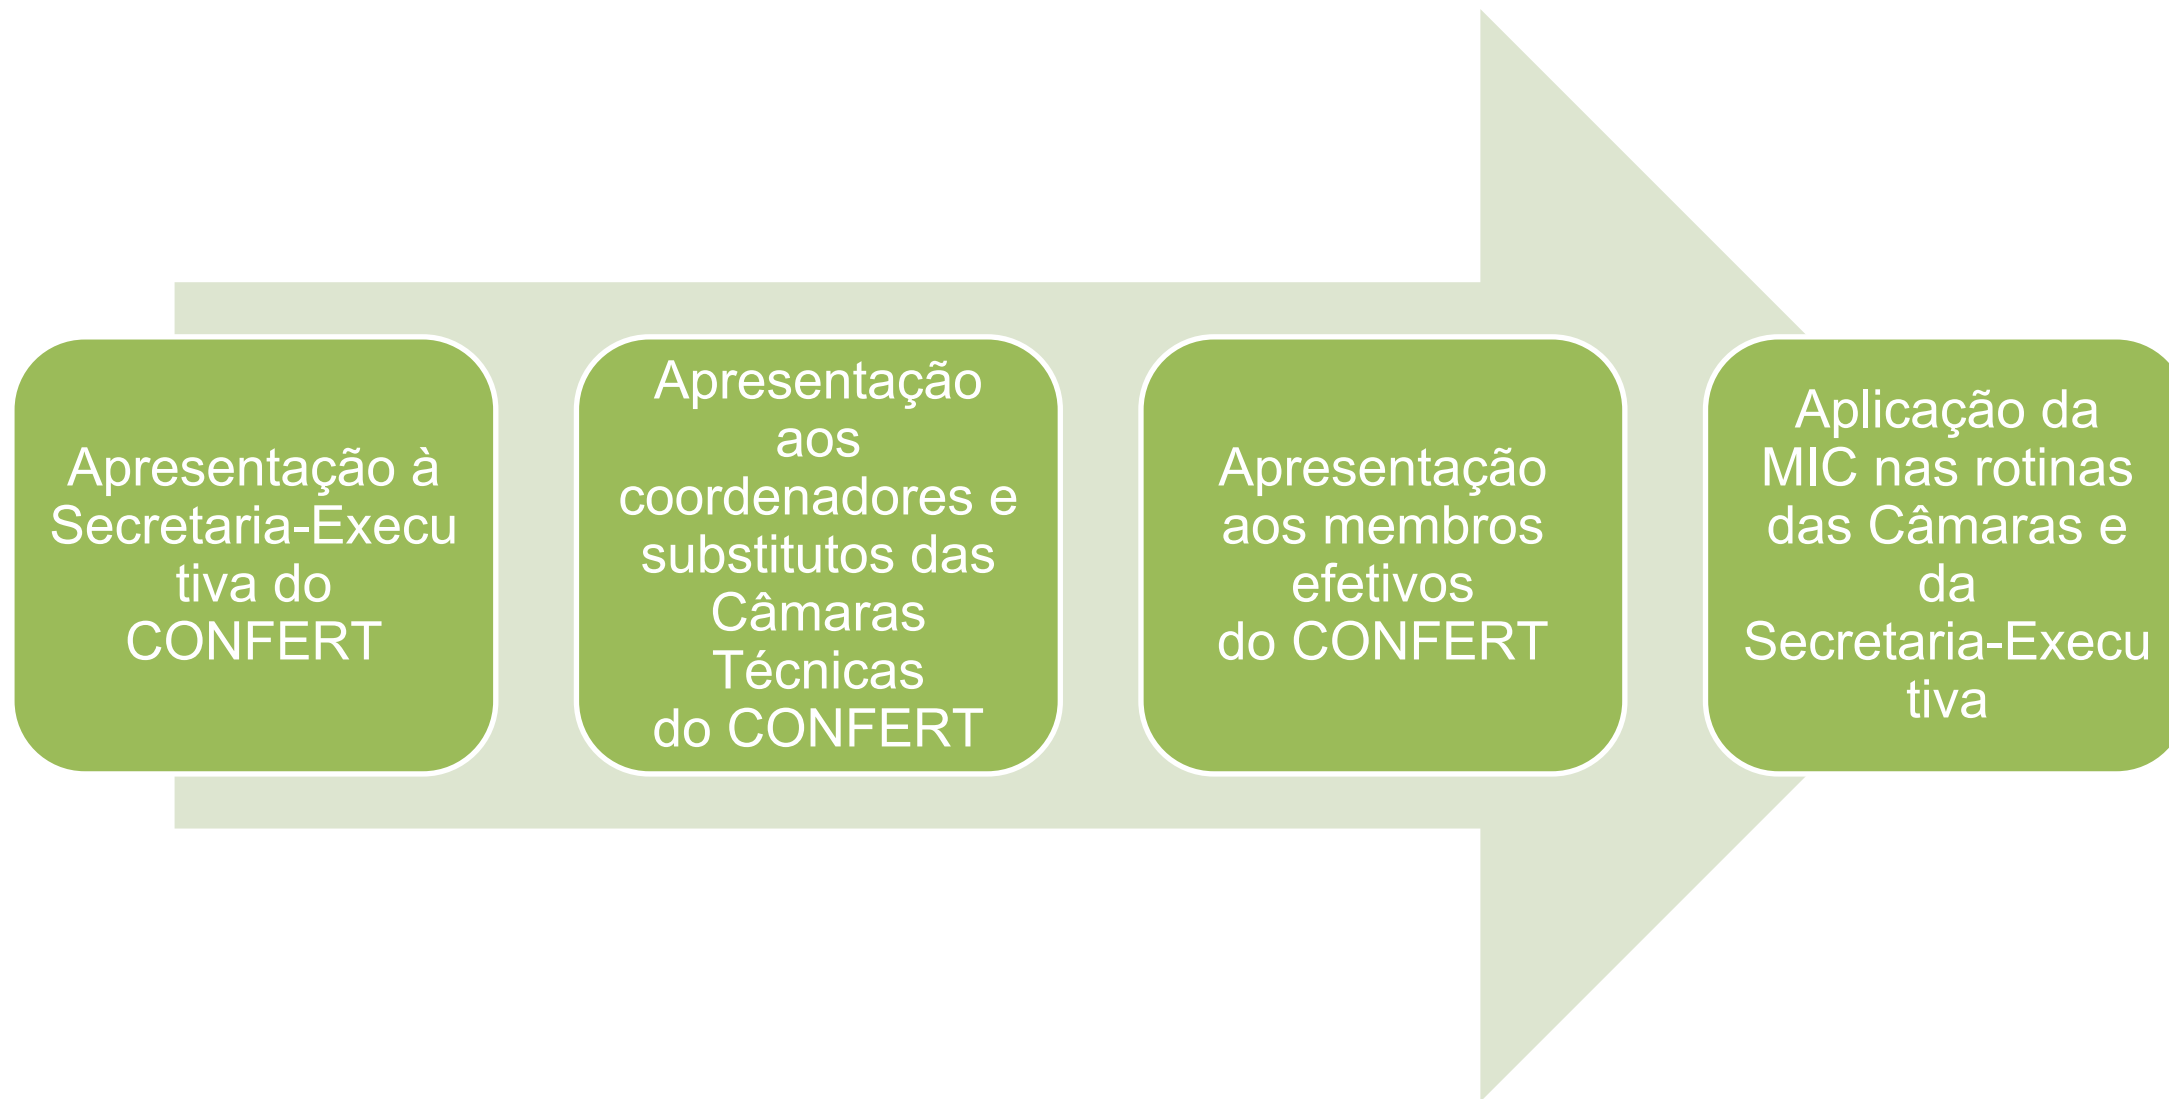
Apresentação à Secretaria-Executiva do CONFERT

Apresentação aos coordenadores e substitutos das Câmaras Técnicas do CONFERT

Apresentação aos membros efetivos do CONFERT

Aplicação da MIC nas rotinas das Câmaras e da Secretaria-Executiva